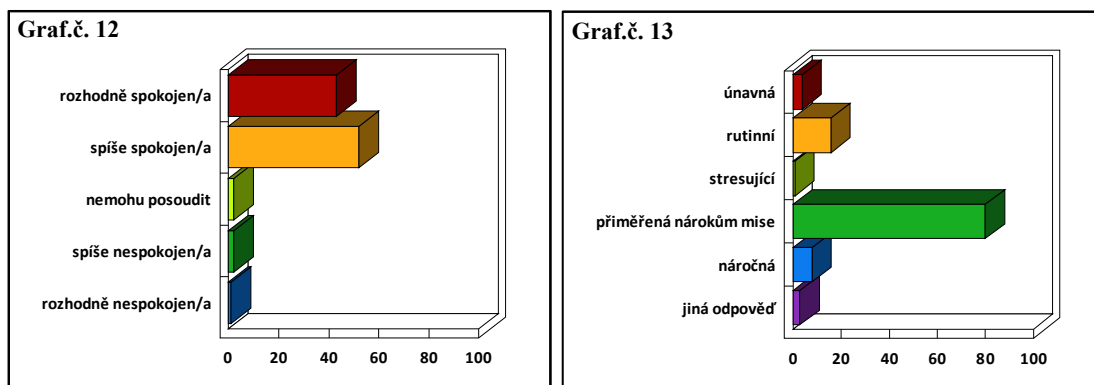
Graf.č. 12

rozhodně spokojen/a
spíše spokojen/a
nemohu posoudit
spíše nespokojen/a
rozhodně nespokojen/a

0 20 40 60 80 100

Graf.č. 13

únavná
rutinní
stresující
přiměřená nárokům mise
náročná
jiná odpověď

0 20 40 60 80 100